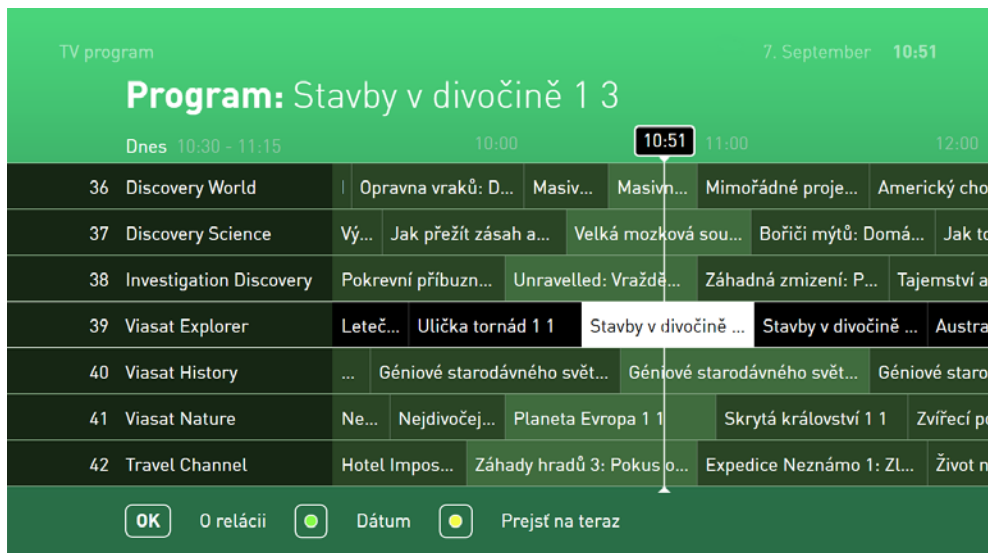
TV program

7. September 10:51

**Program:** Stavby v divočině 1 3

Dnes 10:30 - 11:15

10:00

10:51

11:00

12:00

| | | |
|---|---|---|
| 36 | Discovery World | Opravna vraků: D... · Masiv... · Masivn... · Mimořádné proje... · Americký cho |
| 37 | Discovery Science | Vý... · Jak přežít zásah a... · Velká mozková sou... · Bořiči mýtů: Domá... · Jak to |
| 38 | Investigation Discovery | Pokrevní příbuzn... · Unravelled: Vraždě... · Záhadná zmizení: P... · Tajemství a |
| 39 | Viasat Explorer | Leteč... · Ulička tornád 1 1 · Stavby v divočině ... · Stavby v divočině ... · Austra |
| 40 | Viasat History | ... · Géniové starodávného svět... · Géniové starodávného svět... · Géniové staro |
| 41 | Viasat Nature | Ne... · Nejdivočej... · Planeta Evropa 1 1 · Skrytá království 1 1 · Zvířecí p |
| 42 | Travel Channel | Hotel Impos... · Záhady hradů 3: Pokus o... · Expedice Neznámo 1: Zl... · Život n |

OK O relácii · Dátum · Prejsť na teraz